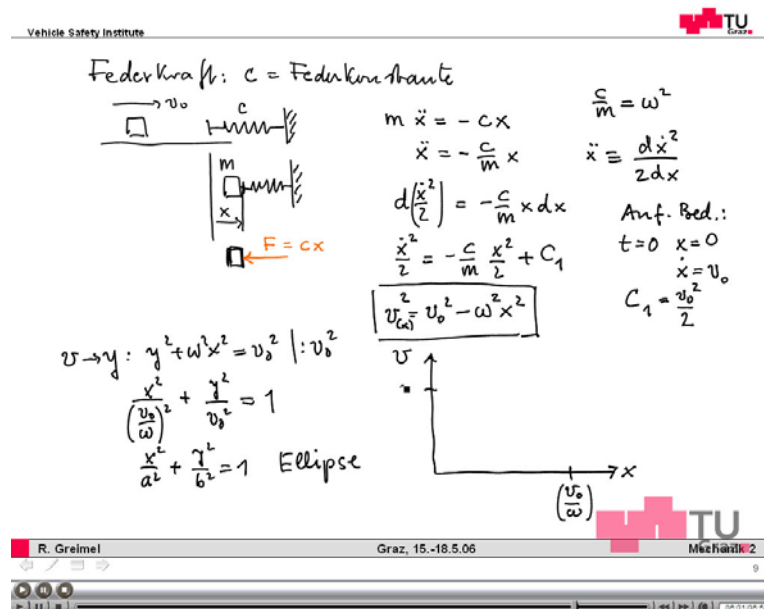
Vehicle Safety Institute

TU Graz

Federkraft: c = Federkonstante

$\to v_0$ c

m

x

F = cx

$m\ddot{x} = -cx$

$\ddot{x} = -\frac{c}{m}x$

$d\left(\frac{\dot{x}^2}{2}\right) = -\frac{c}{m}x\,dx$

$\frac{\dot{x}^2}{2} = -\frac{c}{m}\frac{x^2}{2} + C_1$

$v_{(x)}^2 = v_0^2 - \omega^2 x^2$

$\frac{c}{m} = \omega^2$

$\ddot{x} \equiv \frac{d\dot{x}^2}{2dx}$

Anf. Bed.:

$t=0 \quad x=0$

$\dot{x} = v_0$

$C_1 = \frac{v_0^2}{2}$

$v \to y: \; y^2 + \omega^2 x^2 = v_0^2 \; | : v_0^2$

$\frac{x^2}{\left(\frac{v_0}{\omega}\right)^2} + \frac{y^2}{v_0^2} = 1$

$\frac{x^2}{a^2} + \frac{y^2}{b^2} = 1$ Ellipse

v

x

$\left(\frac{v_0}{\omega}\right)$

TU Graz

R. Greimel

Graz, 15.-18.5.06

Mechanik 2

9